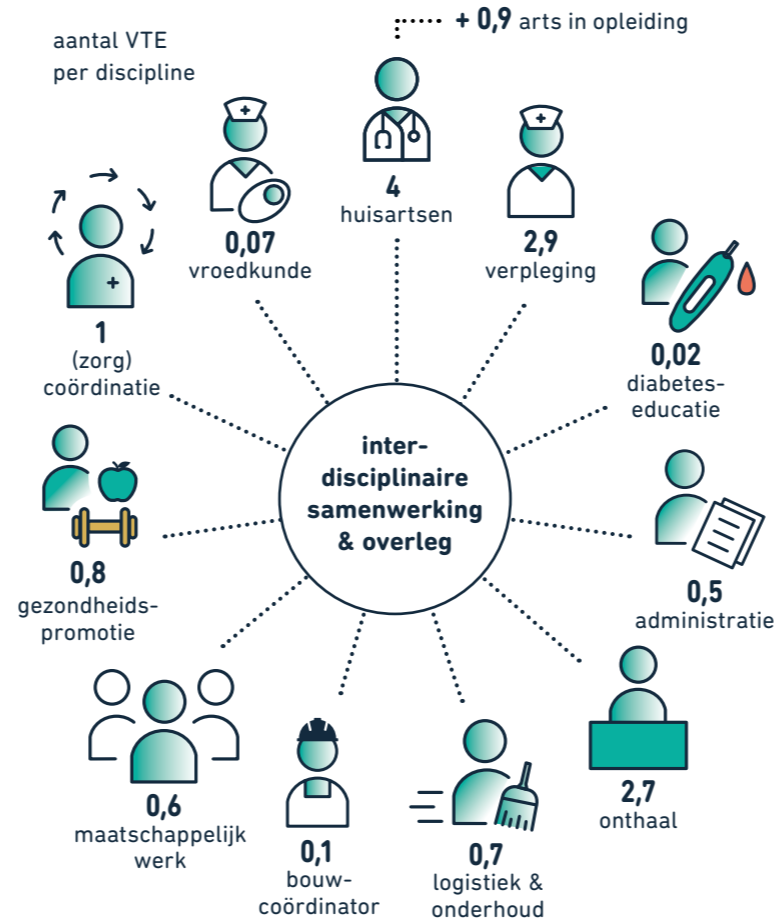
aantal VTE per discipline

+ 0,9 arts in opleiding

4
huisartsen

0,07
vroedkunde

2,9
verpleging

1
(zorg) coördinatie

0,02
diabeteseducatie

inter-disciplinaire samenwerking & overleg

0,8
gezondheidspromotie

0,5
administratie

0,6
maatschappelijk werk

0,1
bouwcoördinator

0,7
logistiek & onderhoud

2,7
onthaal